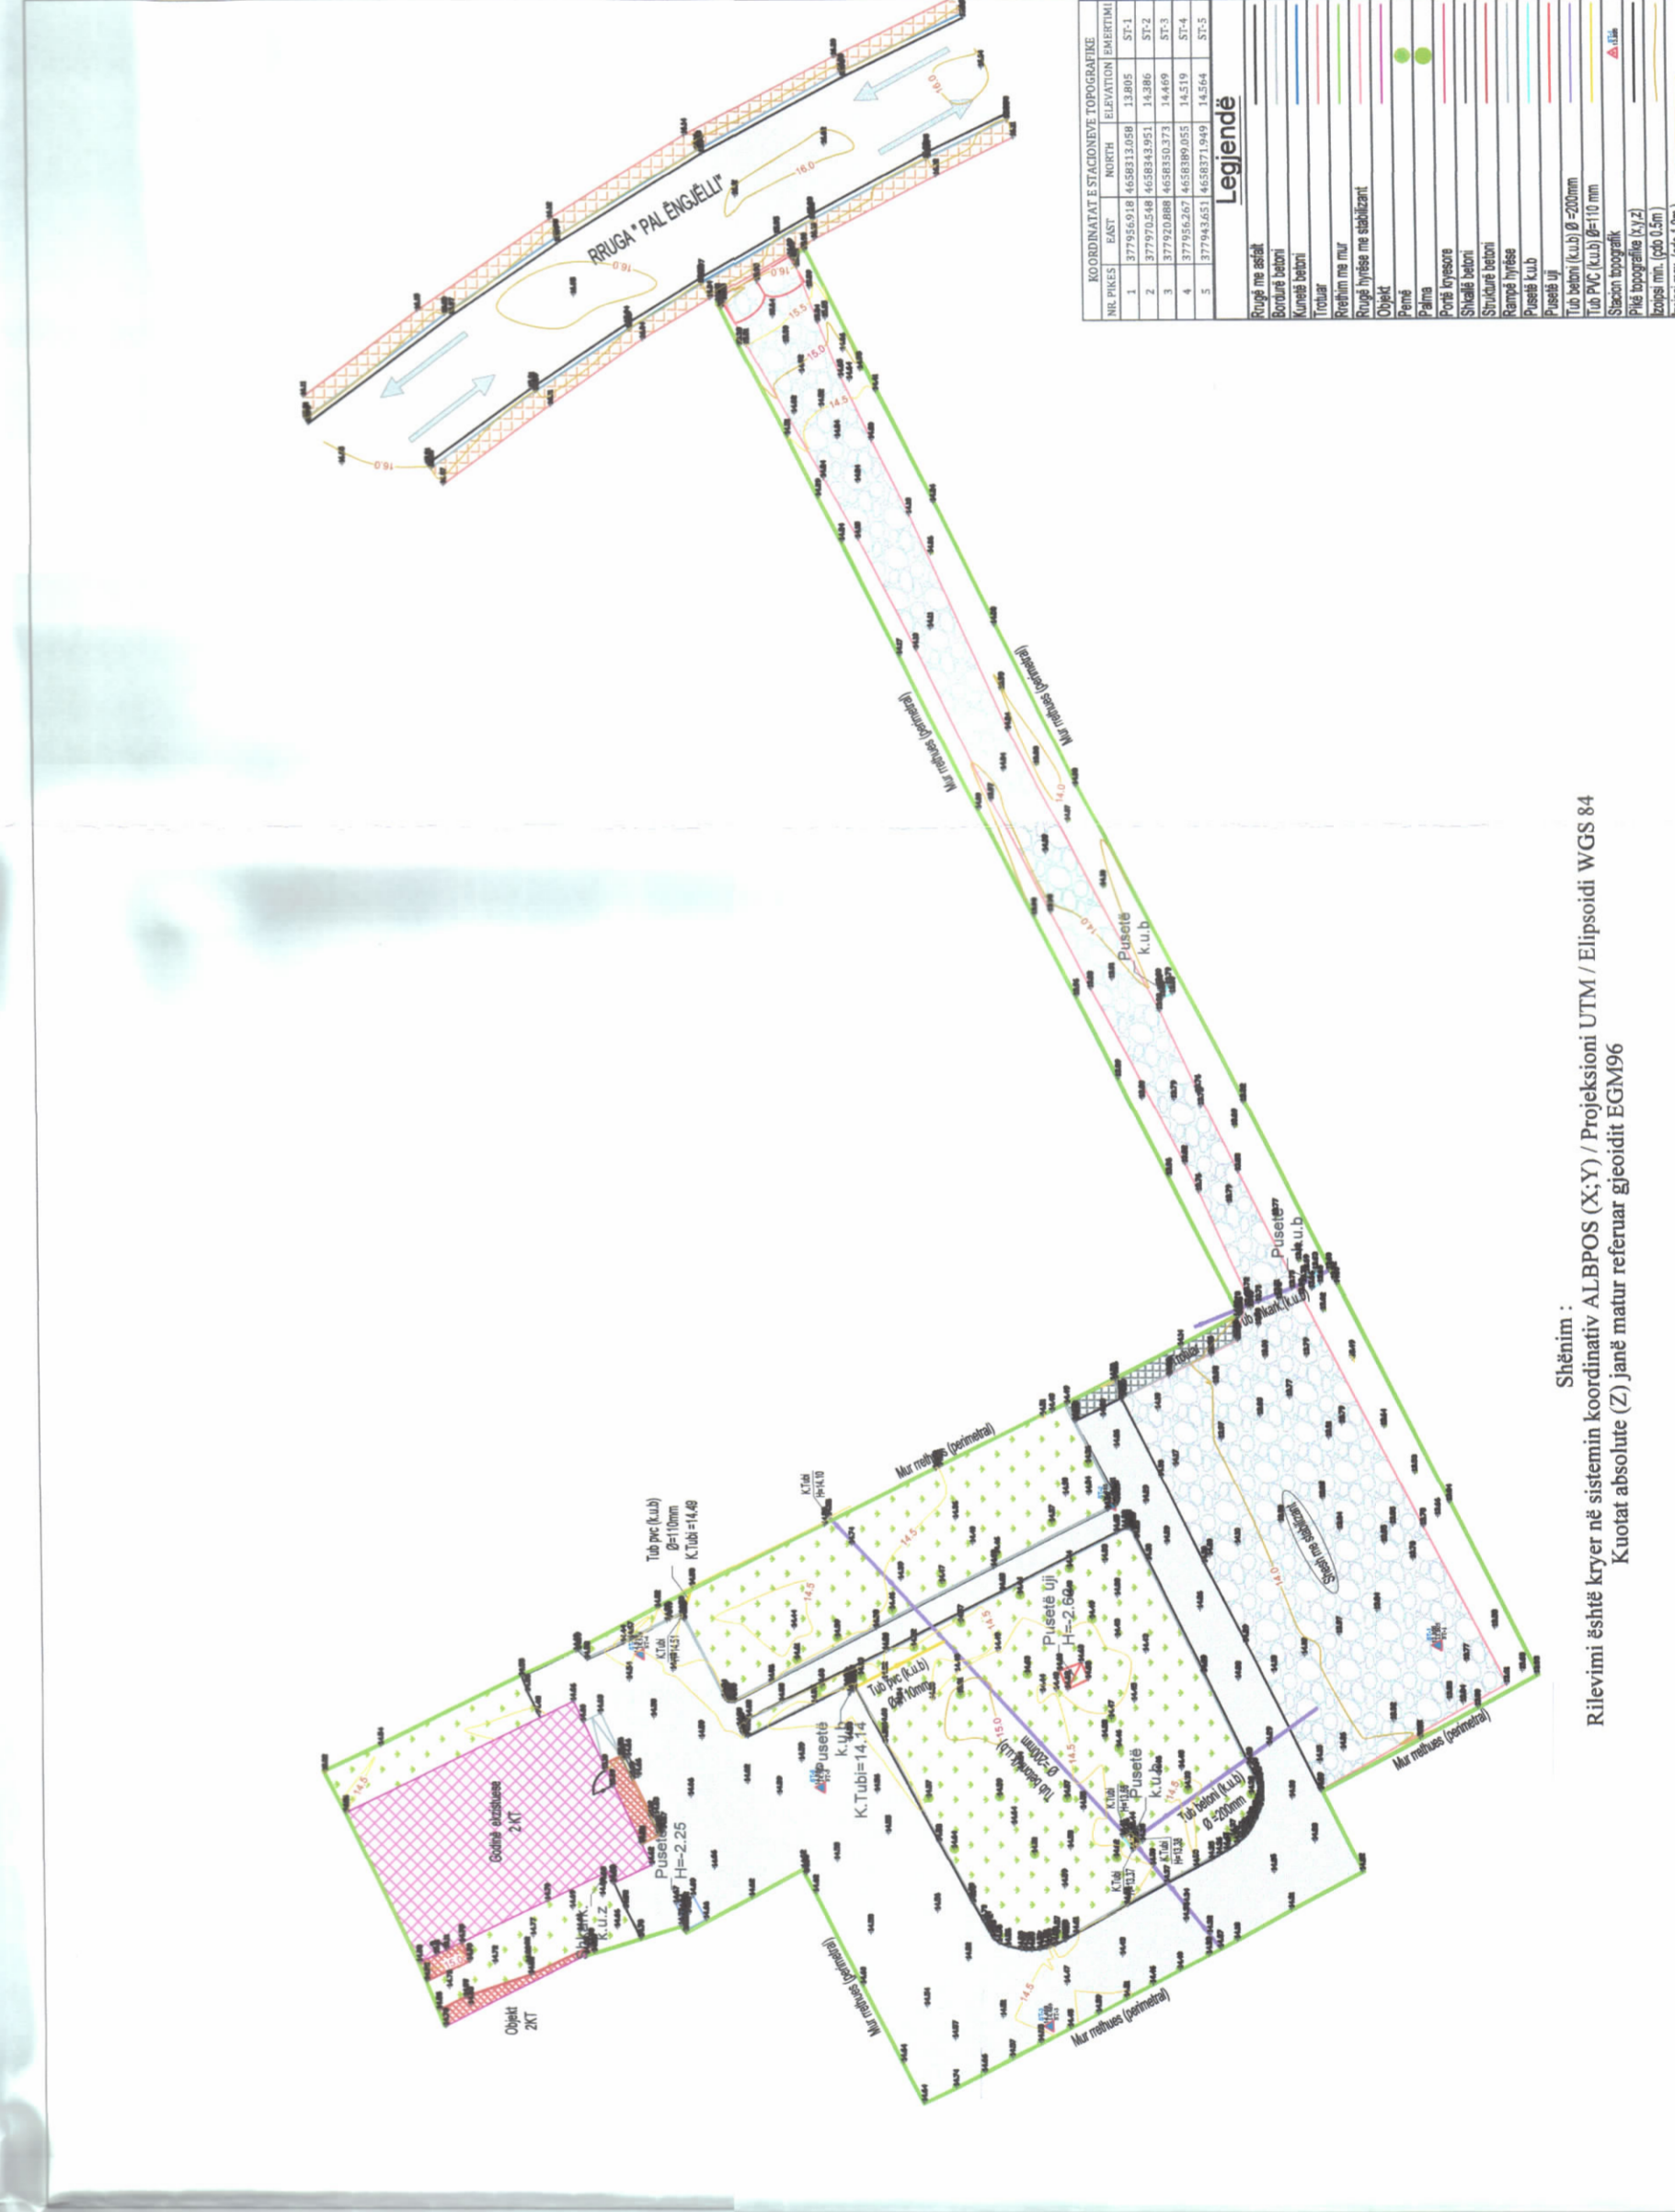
KOORDINATAT E STACIONEVE TOPOGRAFIKE

| NR. PIKES | EAST | NORTH | ELEVATION | EMERTIMI |
|---|---|---|---|---|
| 1 | 377956.918 | 4658313.058 | 13.805 | ST-1 |
| 2 | 377970.548 | 4658343.951 | 14.386 | ST-2 |
| 3 | 377920.888 | 4658350.373 | 14.469 | ST-3 |
| 4 | 377956.267 | 4658389.055 | 14.519 | ST-4 |
| 5 | 377943.651 | 4658371.949 | 14.564 | ST-5 |

Legjendë

Rrugë me asfalt
Bordurë betoni
Kunetë betoni
Trotuar
Rrethim me mur
Rrugë hyrëse me stabilizant
Objekt
Pemë
Palma
Portë kryesore
Shkallë betoni
Strukturë betoni
Rampë hyrëse
Pusetë k.u.b
Pusetë uji
Tub betoni (k.u.b) Ø=200mm
Tub PVC (k.u.b) Ø=110 mm
Stacion topografik
Pikë topografike (x,y,z)
Izoipsi min. (çdo 0.5m)
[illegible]

RRUGA " PAL ENGJËLLI"

16.0
16.0
16.0
16.0
16.0
15.5
15.0
14.5
14.0
14.0
14.5
14.5
14.5
15.0
14.5
14.5
14.0
14.5

Mur rrethues (perimetral)
Mur rrethues (perimetral)
Mur rrethues (perimetral)
Mur rrethues (perimetral)
Mur rrethues (perimetral)
Mur rrethues (perimetral)
Mur rrethues (perimetral)

Pusetë k.u.b
Pusetë k.u.b
Tub plastik (k.u.b)
Rrugë me stabilizant
Tub pvc (k.u.b) Ø=110mm K.Tubi =14.49
K.Tubi H=14.10
K.Tubi H=14.51
Pusetë uji H=-2.60
Tub pvc (k.u.b) Ø=110mm
Pusetë k.u.b K.Tubi=14.14
Tub betoni (k.u.b) Ø=200mm
Pusetë k.u.b
Tub betoni (k.u.b) Ø =200mm
K.Tubi
K.Tubi H=13.17
Godinë ekzistuese 2KT
Pusetë H=-2.25
Pusetë k.u.z
Objekt 2KT

Shënim :
Rilevimi është kryer në sistemin koordinativ ALBPOS (X;Y) / Projeksioni UTM / Elipsoidi WGS 84
Kuotat absolute (Z) janë matur referuar gjeoidit EGM96